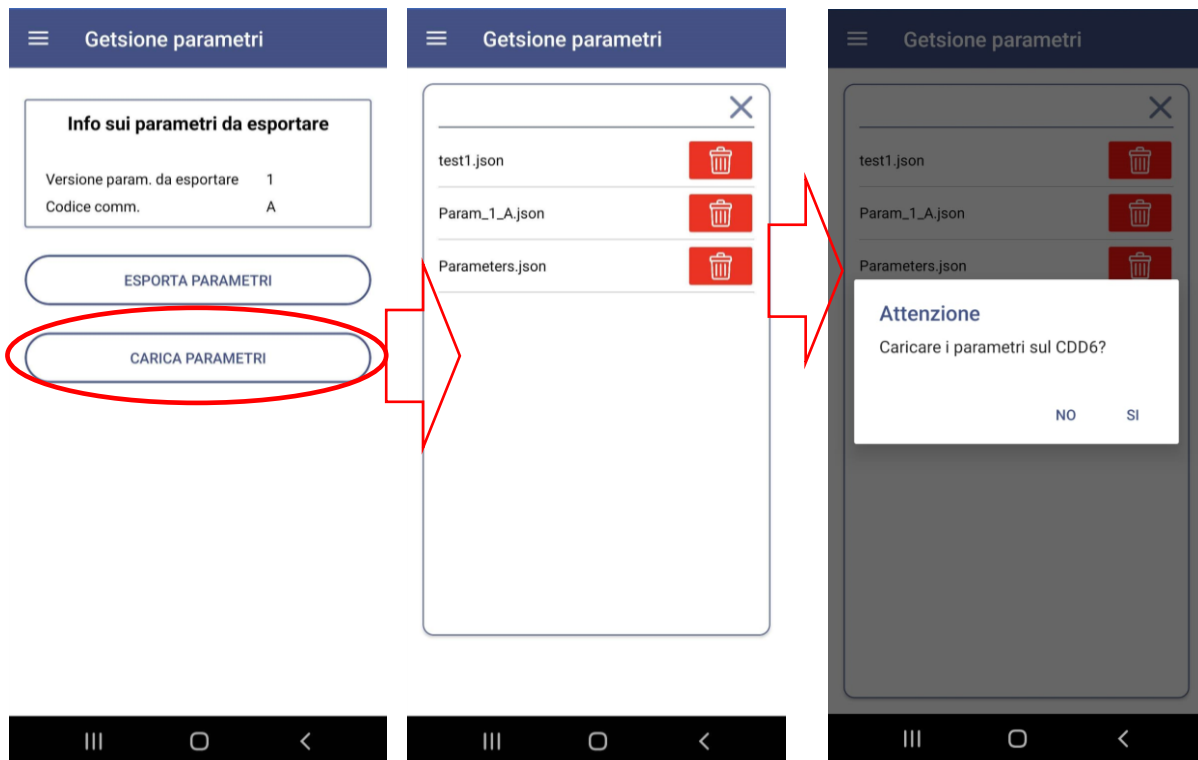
Getsione parametri

Info sui parametri da esportare

| | |
|---|---|
| Versione param. da esportare | 1 |
| Codice comm. | A |

ESPORTA PARAMETRI

CARICA PARAMETRI

Getsione parametri

test1.json

Param_1_A.json

Parameters.json

Getsione parametri

test1.json

Param_1_A.json

Parameters.json

Attenzione

Caricare i parametri sul CDD6?

NO SI